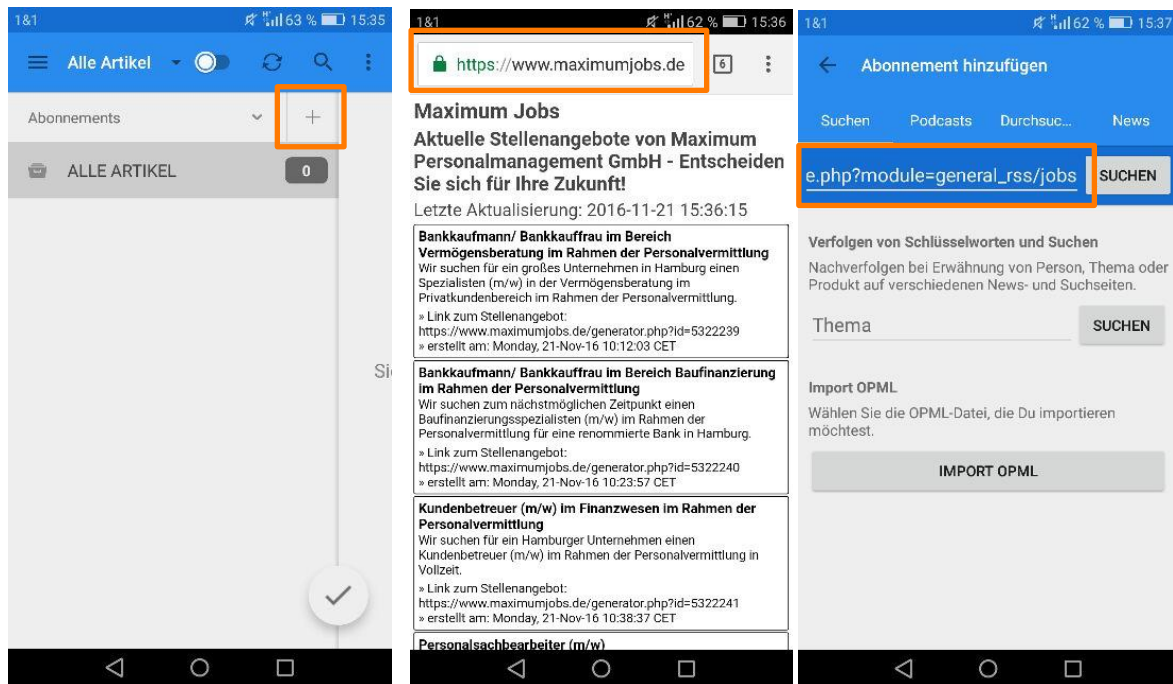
1&1 63 % 15:35

Alle Artikel

Abonnements

+

ALLE ARTIKEL

0

Si

1&1 62 % 15:36

https://www.maximumjobs.de

6

Maximum Jobs

Aktuelle Stellenangebote von Maximum Personalmanagement GmbH - Entscheiden Sie sich für Ihre Zukunft!

Letzte Aktualisierung: 2016-11-21 15:36:15

Bankkaufmann/ Bankkauffrau im Bereich Vermögensberatung im Rahmen der Personalvermittlung
Wir suchen für ein großes Unternehmen in Hamburg einen Spezialisten (m/w) in der Vermögensberatung im Privatkundenbereich im Rahmen der Personalvermittlung.
» Link zum Stellenangebot: https://www.maximumjobs.de/generator.php?id=5322239
» erstellt am: Monday, 21-Nov-16 10:12:03 CET

Bankkaufmann/ Bankkauffrau im Bereich Baufinanzierung im Rahmen der Personalvermittlung
Wir suchen zum nächstmöglichen Zeitpunkt einen Baufinanzierungsspezialisten (m/w) im Rahmen der Personalvermittlung für eine renommierte Bank in Hamburg.
» Link zum Stellenangebot: https://www.maximumjobs.de/generator.php?id=5322240
» erstellt am: Monday, 21-Nov-16 10:23:57 CET

Kundenbetreuer (m/w) im Finanzwesen im Rahmen der Personalvermittlung
Wir suchen für ein Hamburger Unternehmen einen Kundenbetreuer (m/w) im Rahmen der Personalvermittlung in Vollzeit.
» Link zum Stellenangebot: https://www.maximumjobs.de/generator.php?id=5322241
» erstellt am: Monday, 21-Nov-16 10:38:37 CET

Personalsachbearbeiter (m/w)

1&1 62 % 15:37

Abonnement hinzufügen

Suchen Podcasts Durchsuc... News

e.php?module=general_rss/jobs SUCHEN

Verfolgen von Schlüsselworten und Suchen
Nachverfolgen bei Erwähnung von Person, Thema oder Produkt auf verschiedenen News- und Suchseiten.

Thema SUCHEN

Import OPML
Wählen Sie die OPML-Datei, die Du importieren möchtest.

IMPORT OPML